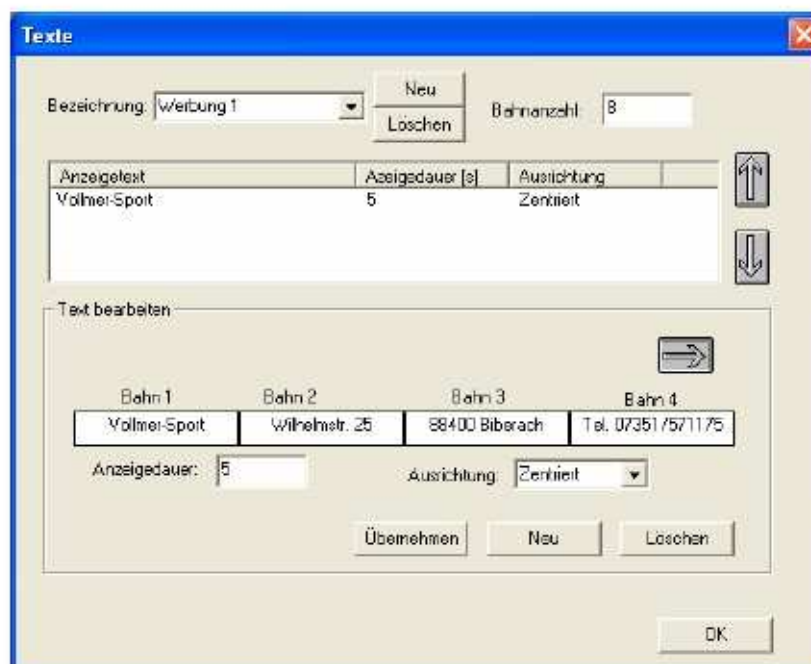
Texte

Bezeichnung: Werbung 1

Neu

Löschen

Bahnanzahl: 8

| Anzeigetext | Anzeigedauer [s] | Ausrichtung |
|---|---|---|
| Vollmer-Sport | 5 | Zentriert |

Text bearbeiten

| Bahn 1 | Bahn 2 | Bahn 3 | Bahn 4 |
|---|---|---|---|
| Vollmer-Sport | Wilhelmstr. 25 | 88400 Biberach | Tel. 07351/571175 |

Anzeigedauer: 5

Ausrichtung: Zentriert

Übernehmen

Neu

Löschen

OK